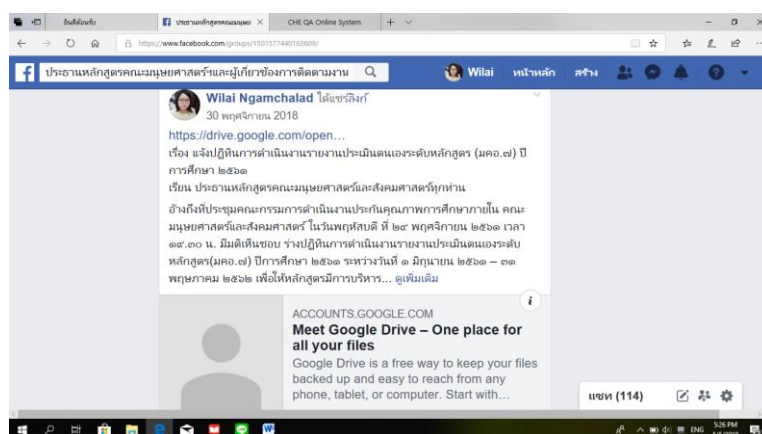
ปิดตั้งค่าเริ่ม
ประธานหลักสูตรคณะมนุษย ×
CHE QA Online System
https://www.facebook.com/groups/1501577440163609/
ประธานหลักสูตรคณะมนุษยศาสตร์และผู้เกี่ยวข้องการติดตามงาน
Wilai
หน้าหลัก
สร้าง
Wilai Ngamchalad ได้แชร์ลิงก์
30 พฤศจิกายน 2018
https://drive.google.com/open...
เรื่อง แจ้งปฏิทินการดำเนินงานรายงานประเมินตนเองระดับหลักสูตร (มคอ.๗) ปีการศึกษา ๒๕๖๑
เรียน ประธานหลักสูตรคณะมนุษยศาสตร์และสังคมศาสตร์ทุกท่าน
อ้างถึงที่ประชุมคณะกรรมการดำเนินงานประกันคุณภาพการศึกษาภายใน คณะมนุษยศาสตร์และสังคมศาสตร์ ในวันพฤหัสบดี ที่ ๒๙ พฤศจิกายน ๒๕๖๑ เวลา ๑๙.๓๐ น. มีมติเห็นชอบ ร่างปฏิทินการดำเนินงานรายงานประเมินตนเองระดับหลักสูตร(มคอ.๗) ปีการศึกษา ๒๕๖๑ ระหว่างวันที่ ๑ มิถุนายน ๒๕๖๑ – ๓๑ พฤษภาคม ๒๕๖๒ เพื่อให้หลักสูตรมีการบริหาร... ดูเพิ่มเติม
ACCOUNTS.GOOGLE.COM
Meet Google Drive – One place for all your files
Google Drive is a free way to keep your files backed up and easy to reach from any phone, tablet, or computer. Start with...
แชท (114)
ENG
5:26 PM